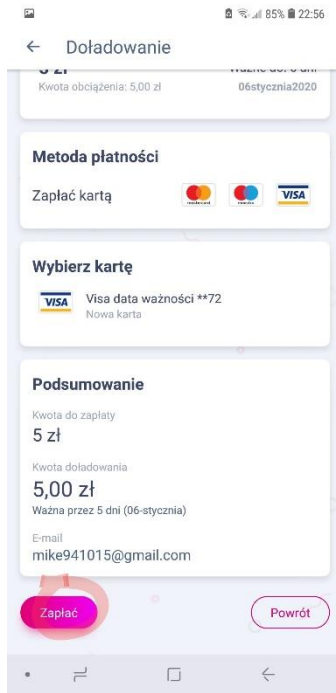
85% 22:56

← Doładowanie

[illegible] zł
Ważne do: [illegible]
Kwota obciążenia: 5,00 zł
06stycznia2020

Metoda płatności

Zapłać kartą

VISA

Wybierz kartę

VISA Visa data ważności **72
Nowa karta

Podsumowanie

Kwota do zapłaty
5 zł

Kwota doładowania
5,00 zł
Ważna przez 5 dni (06-stycznia)

E-mail
mike941015@gmail.com

Zapłać

Powrót